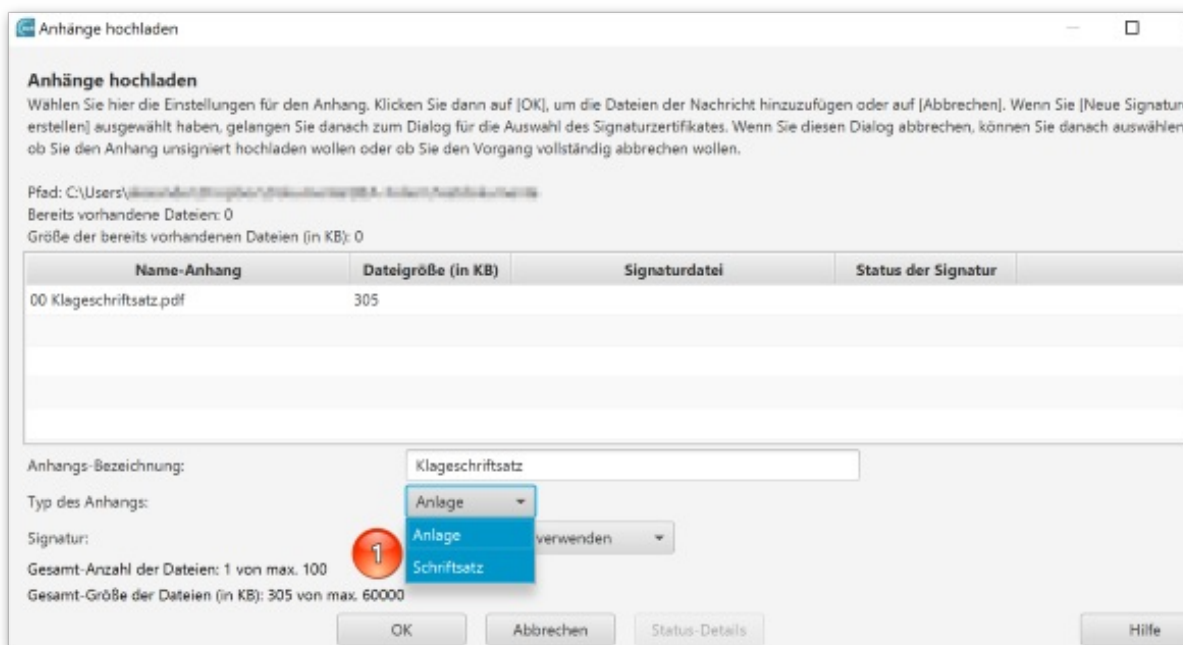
Anhänge hochladen

Anhänge hochladen
Wählen Sie hier die Einstellungen für den Anhang. Klicken Sie dann auf [OK], um die Dateien der Nachricht hinzuzufügen oder auf [Abbrechen]. Wenn Sie [Neue Signatur erstellen] ausgewählt haben, gelangen Sie danach zum Dialog für die Auswahl des Signaturzertifikates. Wenn Sie diesen Dialog abbrechen, können Sie danach auswählen ob Sie den Anhang unsigniert hochladen wollen oder ob Sie den Vorgang vollständig abbrechen wollen.

Pfad: C:\Users\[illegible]
Bereits vorhandene Dateien: 0
Größe der bereits vorhandenen Dateien (in KB): 0

| Name-Anhang | Dateigröße (in KB) | Signaturdatei | Status der Signatur |
|---|---|---|---|
| 00 Klageschriftsatz.pdf | 305 | | |

Anhangs-Bezeichnung: Klageschriftsatz
Typ des Anhangs: Anlage
Anlage
Schriftsatz
Signatur: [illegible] verwenden
1
Gesamt-Anzahl der Dateien: 1 von max. 100
Gesamt-Größe der Dateien (in KB): 305 von max. 60000

OK Abbrechen Status-Details Hilfe